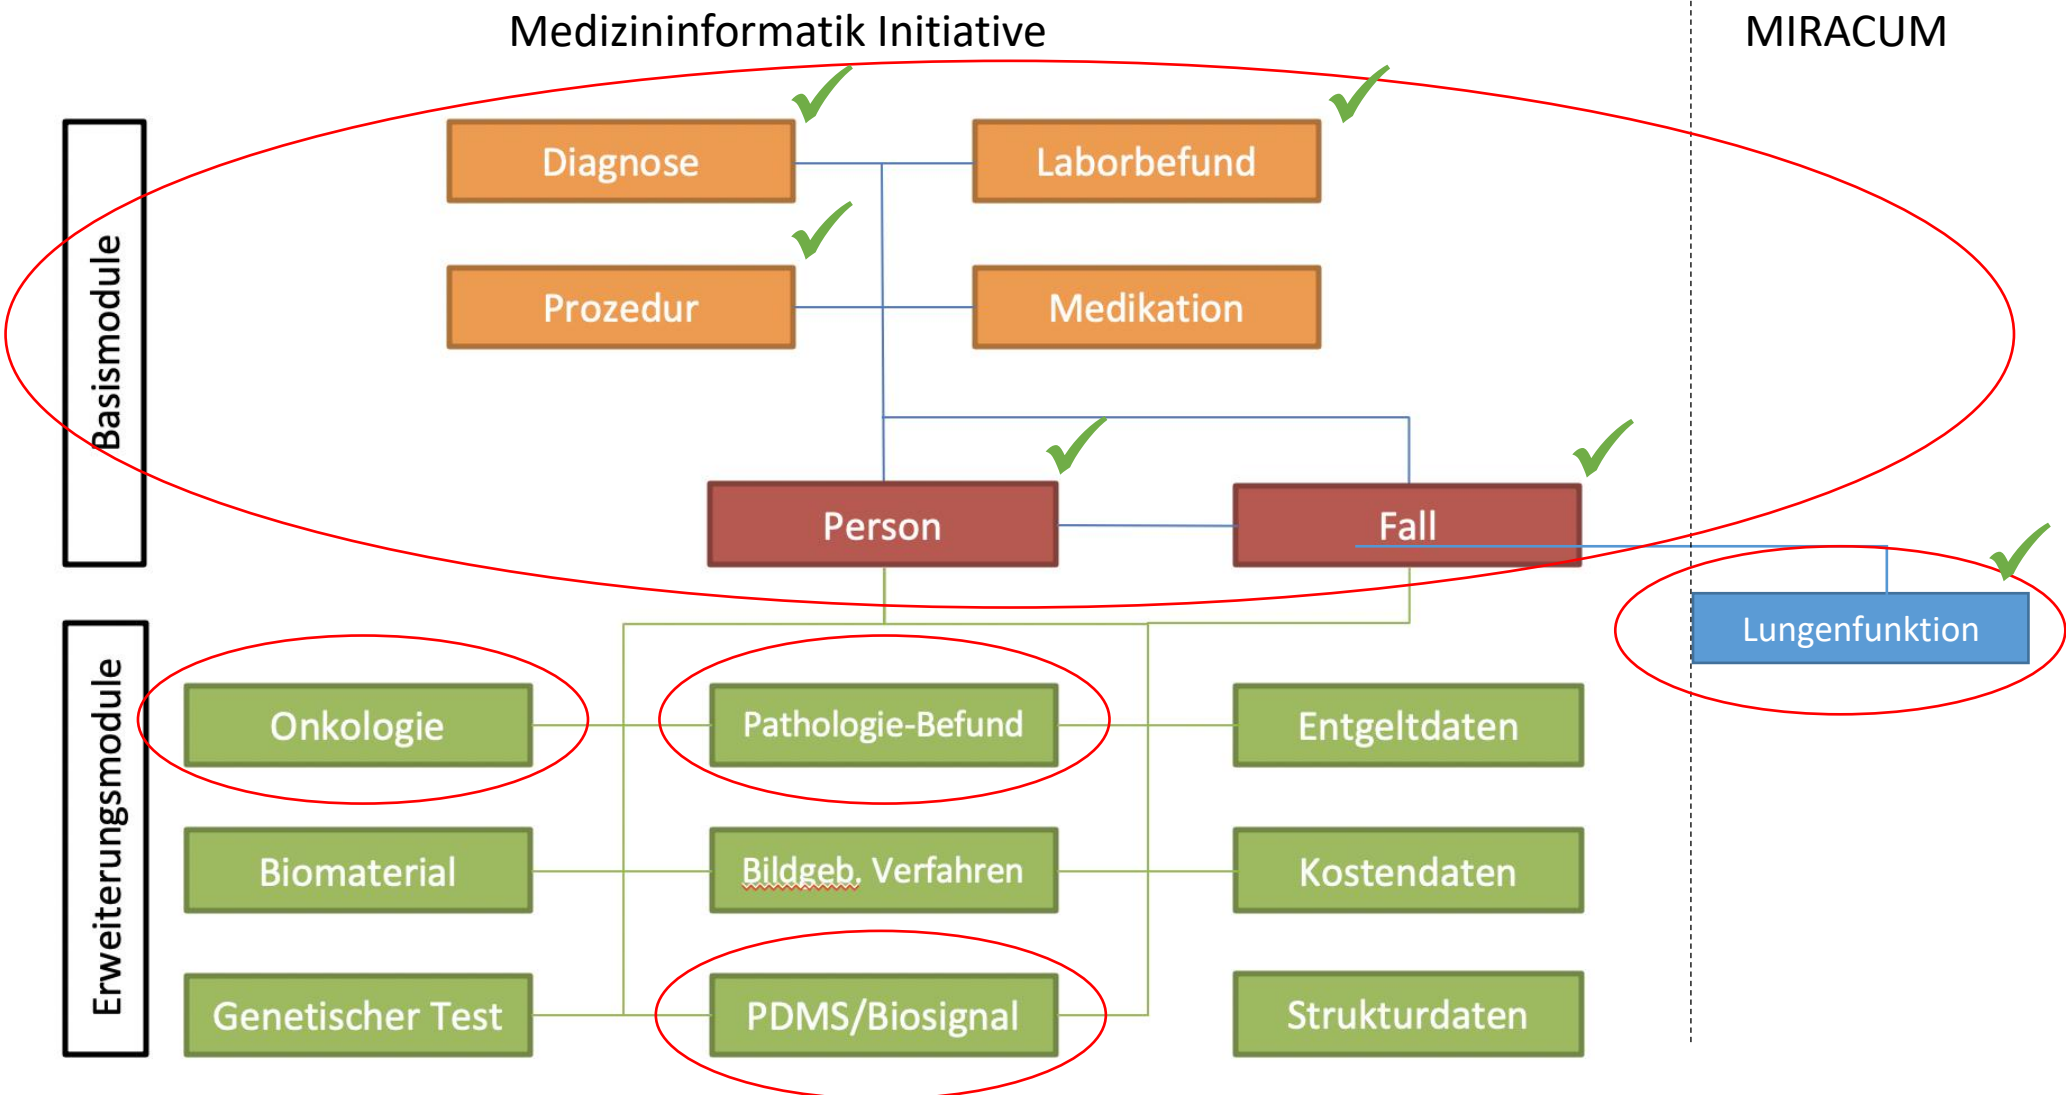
Medizininformatik Initiative

MIRACUM

Basismodule

Diagnose

Laborbefund

Prozedur

Medikation

Person

Fall

Lungenfunktion

Erweiterungsmodule

Onkologie

Pathologie-Befund

Entgeltdaten

Biomaterial

Bildgeb. Verfahren

Kostendaten

Genetischer Test

PDMS/Biosignal

Strukturdaten